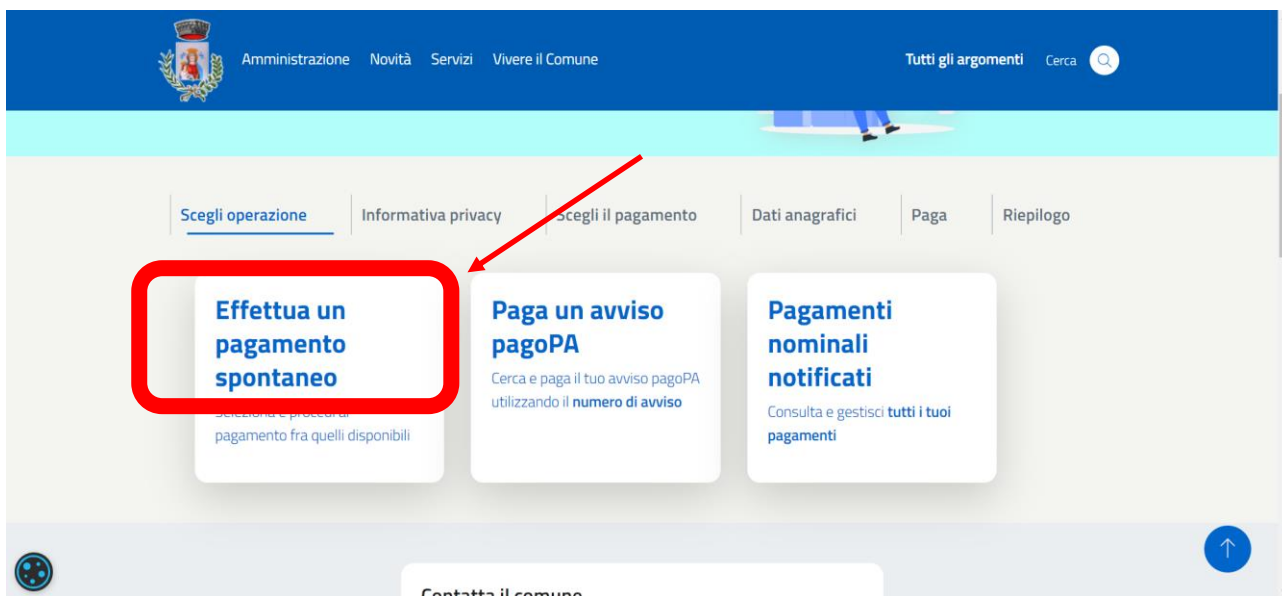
Amministrazione Novità Servizi Vivere il Comune

Tutti gli argomenti Cerca

Scegli operazione | Informativa privacy | Scegli il pagamento | Dati anagrafici | Paga | Riepilogo

Effettua un pagamento spontaneo

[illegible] pagamento fra quelli disponibili

Paga un avviso pagoPA

Cerca e paga il tuo avviso pagoPA utilizzando il numero di avviso

Pagamenti nominali notificati

Consulta e gestisci tutti i tuoi pagamenti

Contatta il comune